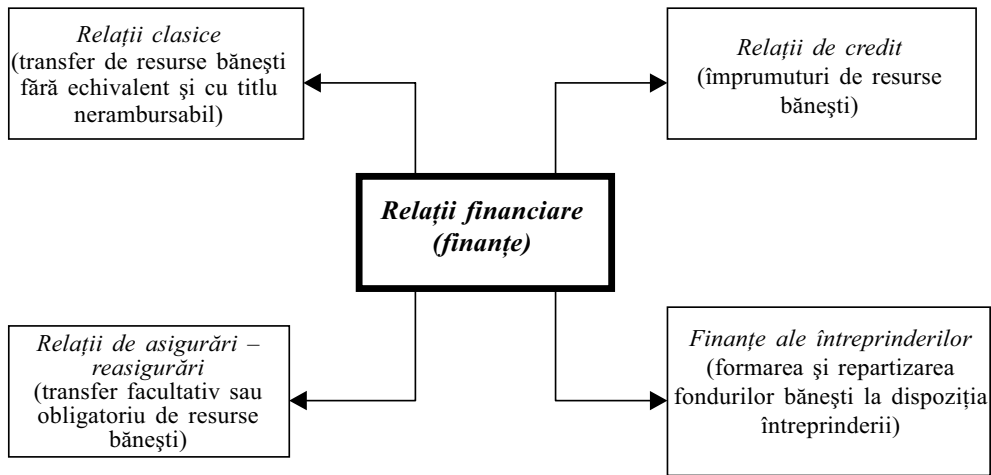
Relații clasice
(transfer de resurse bănești fără echivalent și cu titlu nerambursabil)

Relații de credit
(împrumuturi de resurse bănești)

Relații financiare
(finanțe)

Relații de asigurări – reasigurări
(transfer facultativ sau obligatoriu de resurse bănești)

Finanțe ale întreprinderilor
(formarea și repartizarea fondurilor bănești la dispoziția întreprinderii)